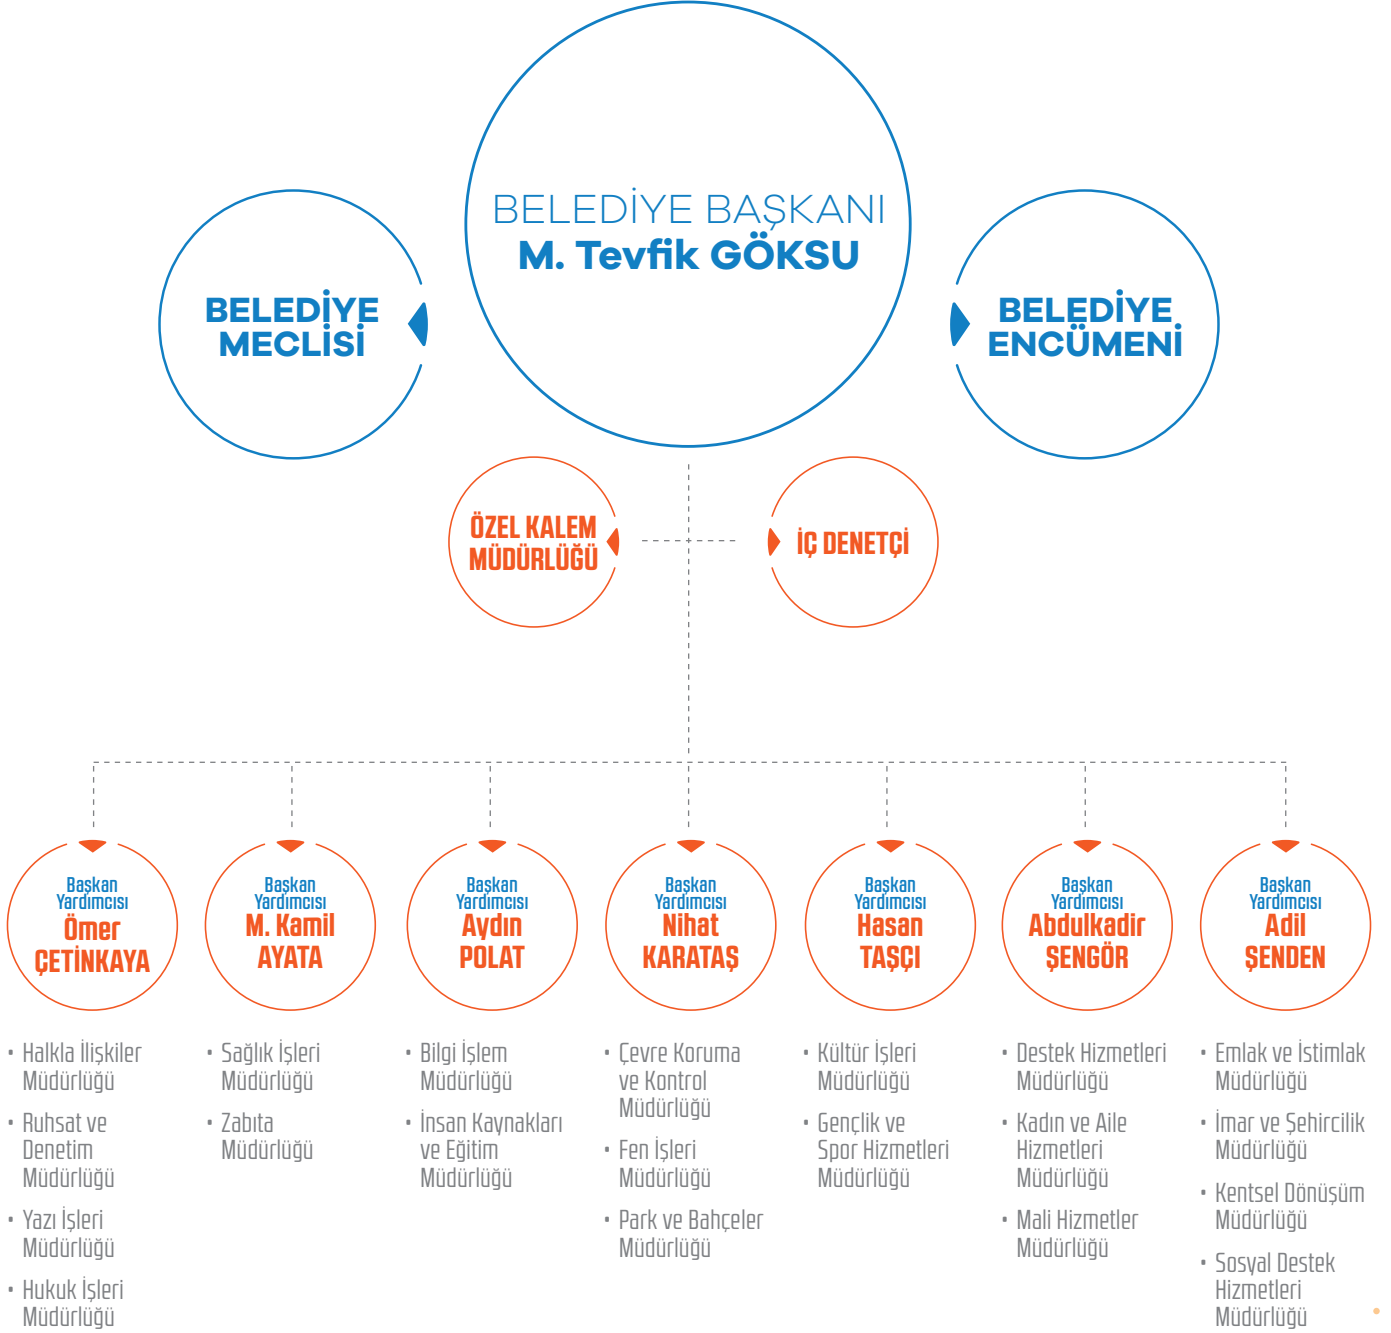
BELEDİYE BAŞKANI
M. Tevfik GÖKSU

BELEDİYE MECLİSİ

BELEDİYE ENCÜMENİ

ÖZEL KALEM MÜDÜRLÜĞÜ

İÇ DENETÇİ

Başkan Yardımcısı
Ömer ÇETİNKAYA

Başkan Yardımcısı
M. Kamil AYATA

Başkan Yardımcısı
Aydın POLAT

Başkan Yardımcısı
Nihat KARATAŞ

Başkan Yardımcısı
Hasan TAŞÇI

Başkan Yardımcısı
Abdulkadir ŞENGÖR

Başkan Yardımcısı
Adil ŞENDEN

• Halkla İlişkiler Müdürlüğü
• Ruhsat ve Denetim Müdürlüğü
• Yazı İşleri Müdürlüğü
• Hukuk İşleri Müdürlüğü

• Sağlık İşleri Müdürlüğü
• Zabıta Müdürlüğü

• Bilgi İşlem Müdürlüğü
• İnsan Kaynakları ve Eğitim Müdürlüğü

• Çevre Koruma ve Kontrol Müdürlüğü
• Fen İşleri Müdürlüğü
• Park ve Bahçeler Müdürlüğü

• Kültür İşleri Müdürlüğü
• Gençlik ve Spor Hizmetleri Müdürlüğü

• Destek Hizmetleri Müdürlüğü
• Kadın ve Aile Hizmetleri Müdürlüğü
• Mali Hizmetler Müdürlüğü

• Emlak ve İstimlak Müdürlüğü
• İmar ve Şehircilik Müdürlüğü
• Kentsel Dönüşüm Müdürlüğü
• Sosyal Destek Hizmetleri Müdürlüğü